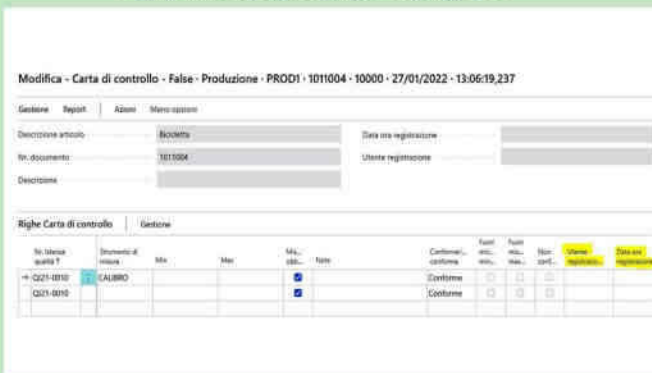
Modifica - Carta di controllo - False - Produzione - PROD1 - 1011004 - 10000 - 27/01/2022 - 13:06:19,237

Gestione Report | Azioni Meno opzioni

Descrizione articolo Bicicletta
Nr. documento 1011004
Descrizione

Data ora registrazione
Utente registrazione

Righe Carta di controllo | Gestione

| Nr. faturan qualità ? | | Strumento di misura | Min | Max | Mis... obb... | Note | Conformit... conforme | Fuori min... | Fuori mis... max... | Non conf... | Utente registrazio... | Data ora registrazione |
|---|---|---|---|---|---|---|---|---|---|---|---|---|
| → Q021-0010 | | CALIBRO | | | ☑ | | Conforme | ☐ | ☐ | ☐ | | |
| Q021-0010 | | | | | ☑ | | Conforme | ☐ | ☐ | ☐ | | |